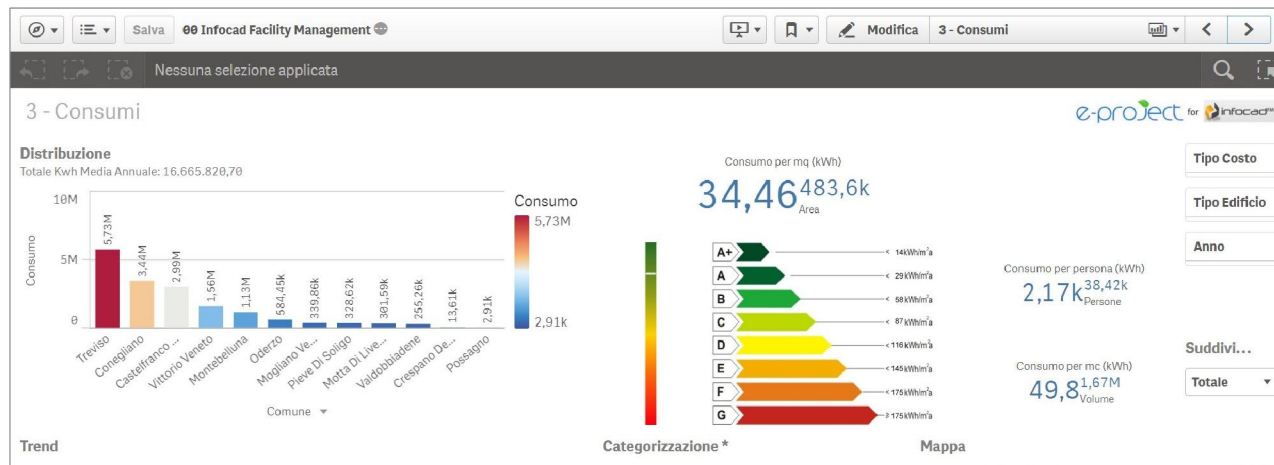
Salva 00 Infocad Facility Management

Modifica 3 - Consumi

Nessuna selezione applicata

3 - Consumi

e-project for infocad

Distribuzione
Totale Kwh Media Annuale: 16.665.820,70

10M
5M
0
Consumo

5,73M 3,44M 2,99M 1,56M 1,13M 584,45k 339,86k 328,62k 301,59k 255,26k 13,61k 2,91k

Treviso Conegliano Castelfranco ... Vittorio Veneto Montebelluna Oderzo Mogliano Ve... Pieve Di Soligo Motta Di Live... Valdobbiadene Crespano De... Possagno

Comune

Consumo
5,73M
2,91k

Consumo per mq (kWh)
$34,46^{483,6k}_{Area}$

A+ < 14kWh/m²a
A < 29kWh/m²a
B < 58kWh/m²a
C < 87kWh/m²a
D < 116kWh/m²a
E < 145kWh/m²a
F < 175kWh/m²a
G > 175kWh/m²a

Consumo per persona (kWh)
$2,17k^{38,42k}_{Persone}$

Consumo per mc (kWh)
$49,8^{1,67M}_{Volume}$

Tipo Costo
Tipo Edificio
Anno

Suddivi...
Totale

Trend
Categorizzazione *
Mappa